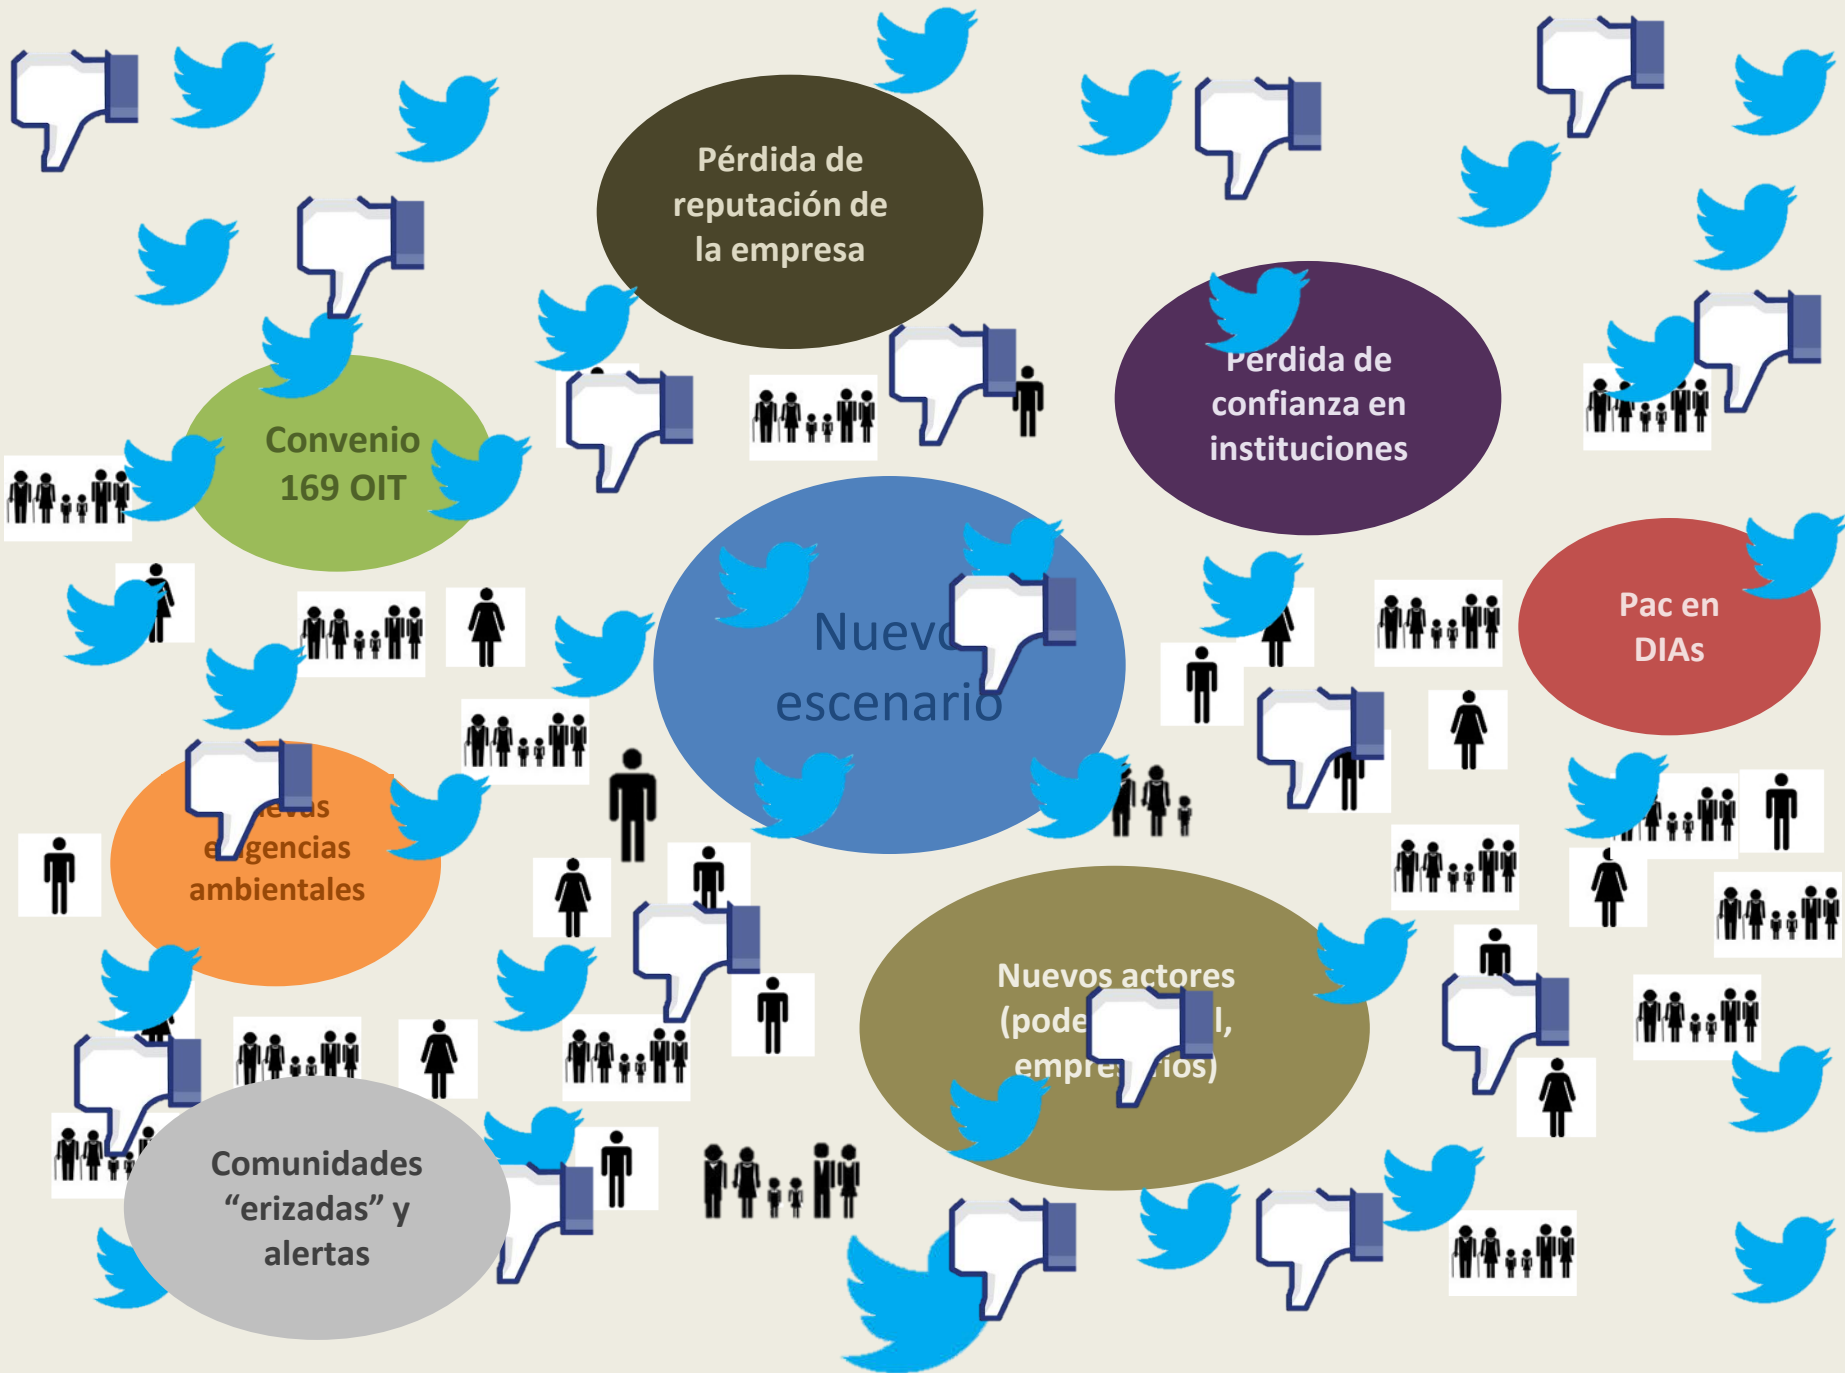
Pérdida de reputación de la empresa

Convenio 169 OIT

Pérdida de confianza en instituciones

Nuev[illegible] escenario

Pac en DIAs

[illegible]evas e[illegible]gencias ambientales

Nuevos actores (pode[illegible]l, empre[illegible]rios)

Comunidades “erizadas” y alertas